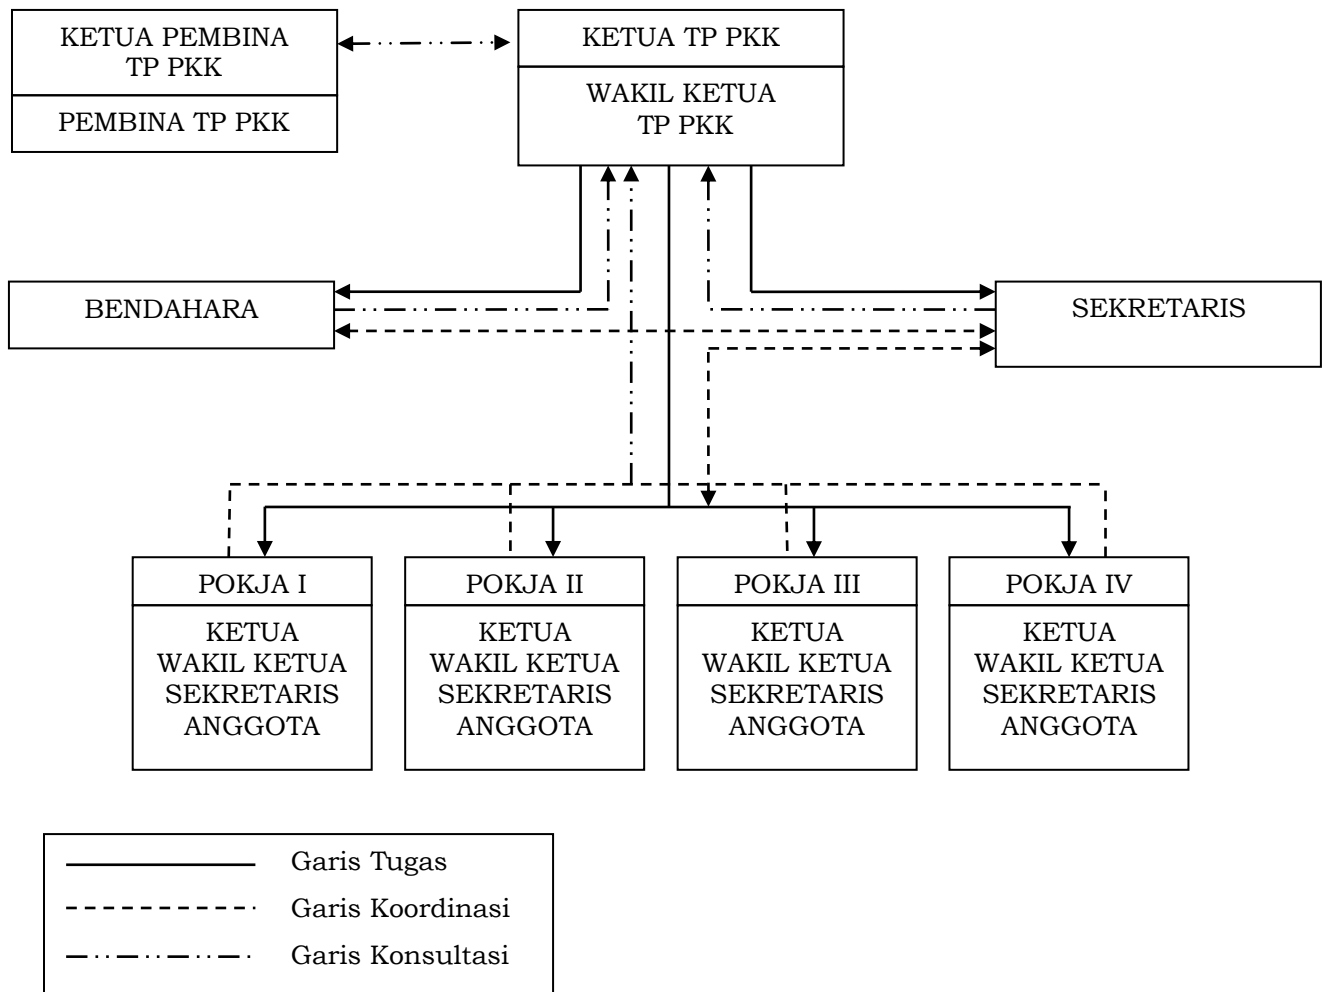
KETUA PEMBINA TP PKK

PEMBINA TP PKK

KETUA TP PKK

WAKIL KETUA TP PKK

BENDAHARA

SEKRETARIS

POKJA I

KETUA
WAKIL KETUA
SEKRETARIS
ANGGOTA

POKJA II

KETUA
WAKIL KETUA
SEKRETARIS
ANGGOTA

POKJA III

KETUA
WAKIL KETUA
SEKRETARIS
ANGGOTA

POKJA IV

KETUA
WAKIL KETUA
SEKRETARIS
ANGGOTA

Garis Tugas

Garis Koordinasi

Garis Konsultasi